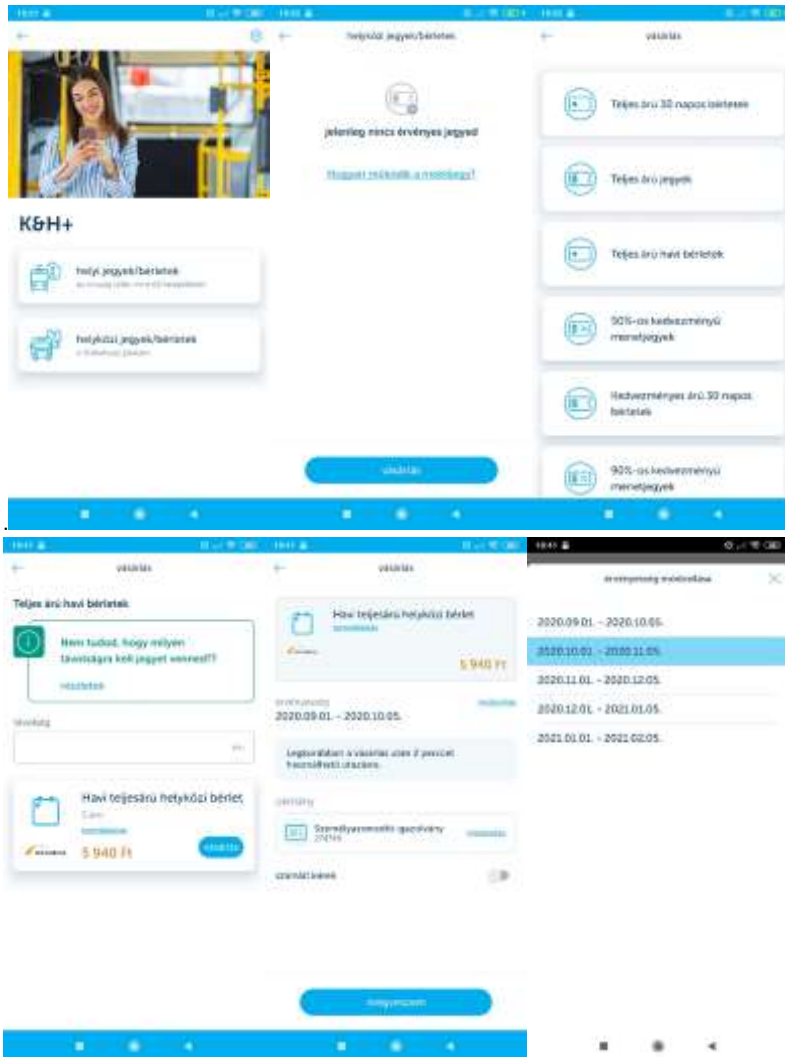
K&H+

helyi jegyek/bérletek

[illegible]

helyközi jegyek/bérletek

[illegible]

helyközi jegyek/bérletek

jelenleg nincs érvényes jegyed

Hogyan működik a mobiljegy?

vásárlás

vásárlás

Teljes árú 30 napos bérletek

Teljes árú jegyek

Teljes árú havi bérletek

90%-os kedvezményű menetjegyek

Kedvezményes árú 30 napos bérletek

90%-os kedvezményű menetjegyek

vásárlás

Teljes árú havi bérletek

Nem tudod, hogy milyen távolságra kell jegyet venned??

részletek

távolság

Havi teljesárú helyközi bérlet

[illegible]

részletek

5 940 Ft

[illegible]

vásárlás

Havi teljesárú helyközi bérlet

részletek

5 940 Ft

érvényesség

módosítás

2020.09.01. - 2020.10.05.

Legkorábban a vásárlás után 2 perccel használható utazásra.

igazolvány

Személyazonosító igazolvány

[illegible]

módosítás

számlát kérek

megvásárolom

érvényesség módosítása

2020.09.01. - 2020.10.05.

2020.10.01. - 2020.11.05.

2020.11.01. - 2020.12.05.

2020.12.01. - 2021.01.05.

2021.01.01. - 2021.02.05.